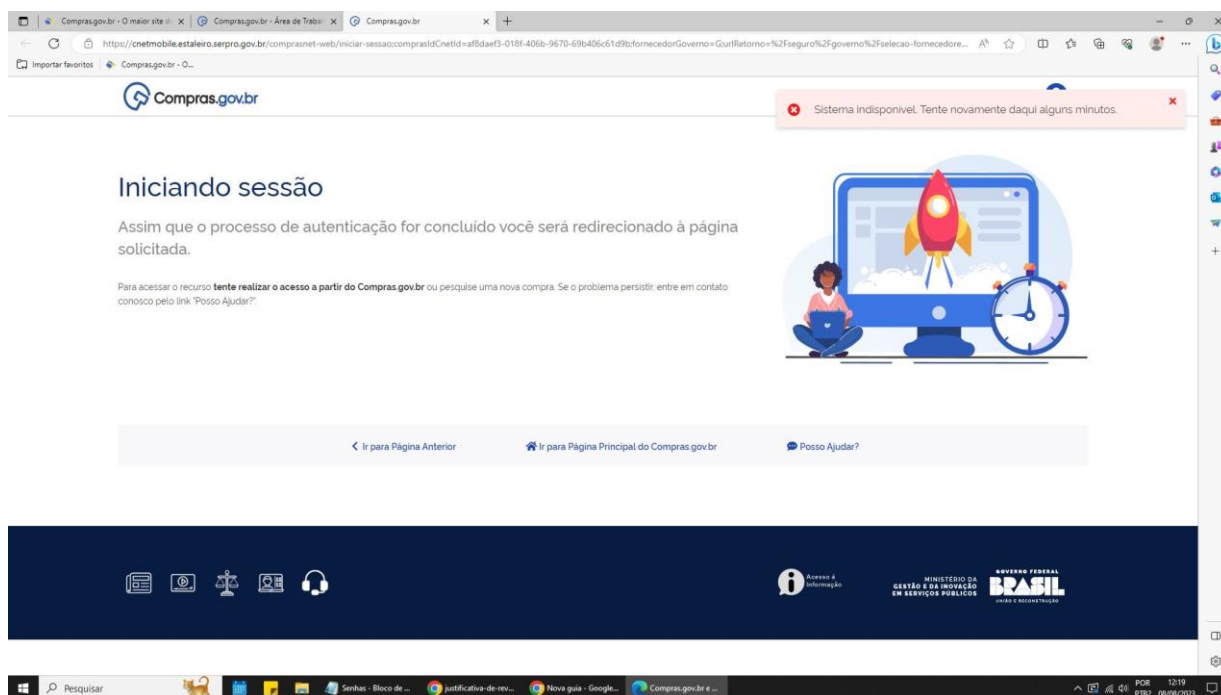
Compras.gov.br - O maior site d... | Compras.gov.br - Área de Trab... | Compras.gov.br

https://cnetmobile.estaleiro.serpro.gov.br/comprasnet-web/iniciar-sessao;comprasIdCnetId=af8daef3-018f-406b-9670-69b406c61d9b;fornecedorGoverno=G;urlRetorno=%2Fseguro%2Fgoverno%2Fselecao-fornecedore...

Importar favoritos | Compras.gov.br - O...

Compras.gov.br

Sistema indisponível. Tente novamente daqui alguns minutos.

Iniciando sessão

Assim que o processo de autenticação for concluído você será redirecionado à página solicitada.

Para acessar o recurso **tente realizar o acesso a partir do Compras.gov.br** ou pesquise uma nova compra. Se o problema persistir, entre em contato conosco pelo link "Posso Ajudar?".

Ir para Página Anterior

Ir para Página Principal do Compras.gov.br

Posso Ajudar?

Acesso à Informação

MINISTÉRIO DA GESTÃO E DA INOVAÇÃO EM SERVIÇOS PÚBLICOS

GOVERNO FEDERAL BRASIL UNIÃO E RECONSTRUÇÃO

Pesquisar

Senhas - Bloco de ...

justificativa-de-rev...

Nova guia - Google...

Compras.gov.br e ...

POR PTB2 12:19 08/08/2023